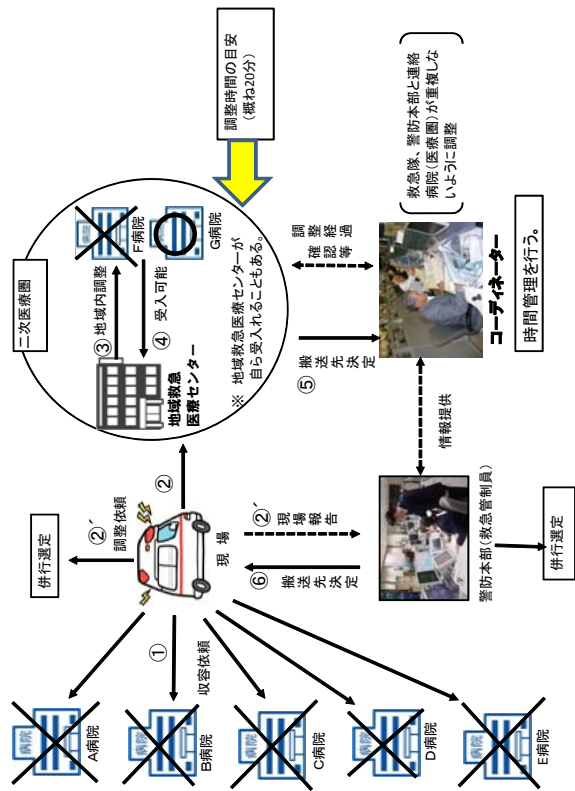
調整時間の目安
（概ね20分）

救急隊、警防本部と連絡
病院（医療圏）が重複しな
いように調整

時間管理を行う。

コーディネーター

二次医療圏

F病院

G病院

③ 地域内調整

④ 受入可能

地域救急
医療センター

※ 地域救急医療センターが自ら受入れることもある。

調整経過確認等

⑤ 搬送先決定

情報提供

② 

②´ 調整依頼

併行選定

②´ 現場報告

現場

⑥ 搬送先決定

警防本部（救急管制員）

併行選定

① 収容依頼

病院

A病院

B病院

C病院

D病院

E病院